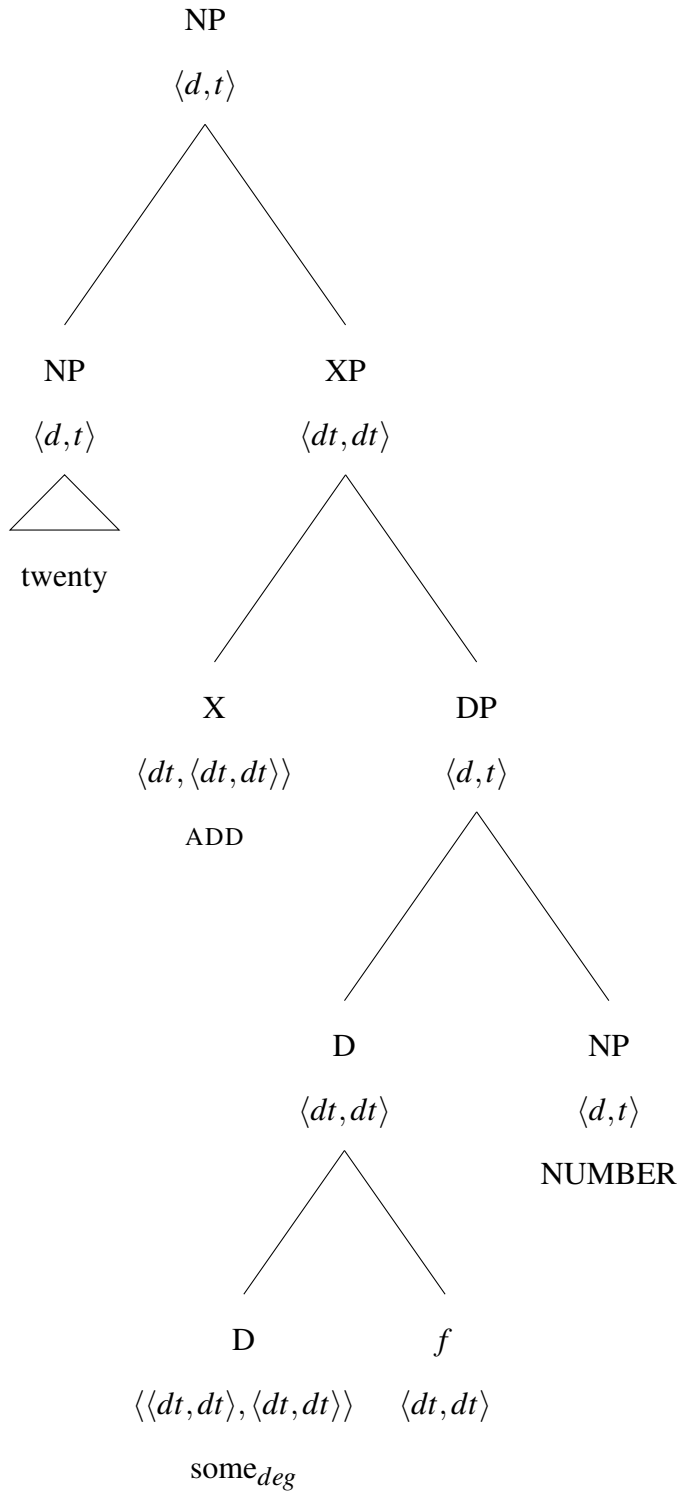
NP
$\langle d,t \rangle$

NP
$\langle d,t \rangle$
twenty

XP
$\langle dt,dt \rangle$

X
$\langle dt,\langle dt,dt \rangle\rangle$
ADD

DP
$\langle d,t \rangle$

D
$\langle dt,dt \rangle$

NP
$\langle d,t \rangle$
NUMBER

D
$\langle\langle dt,dt \rangle,\langle dt,dt \rangle\rangle$
some$_{deg}$

$f$
$\langle dt,dt \rangle$